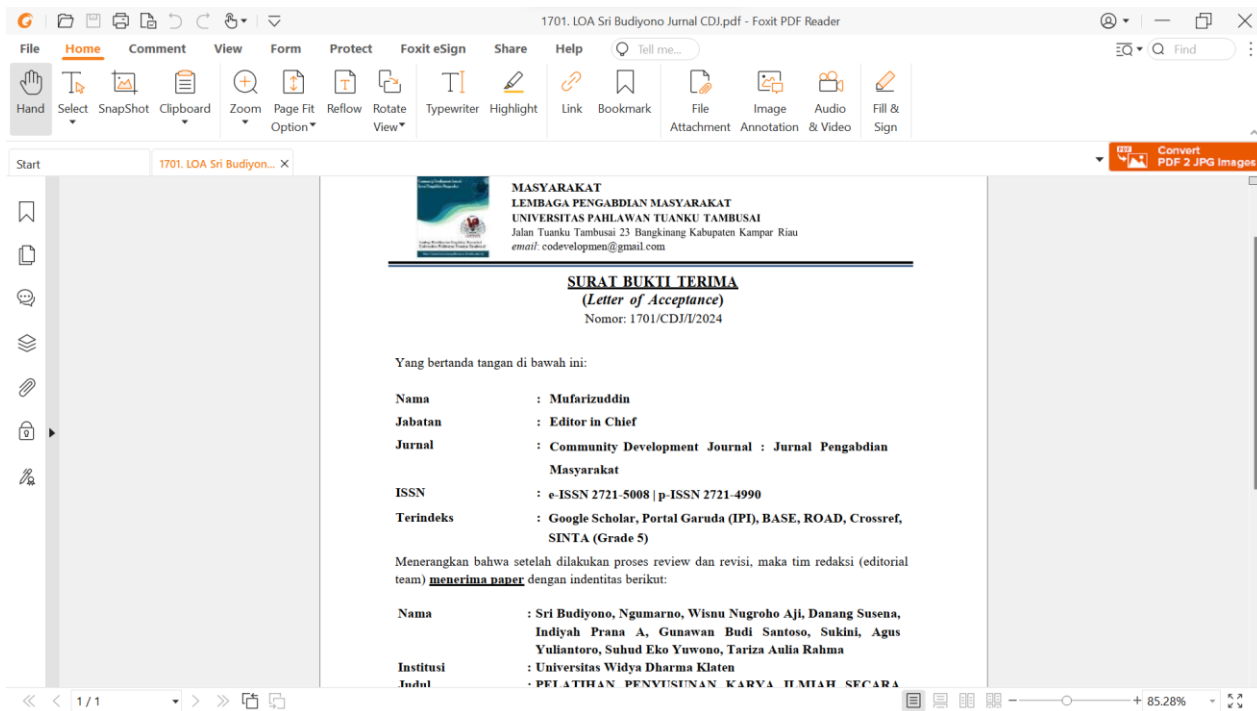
1701. LOA Sri Budiyono Jurnal CDJ.pdf - Foxit PDF Reader

File Home Comment View Form Protect Foxit eSign Share Help Tell me... Find

Hand Select SnapShot Clipboard Zoom Page Fit Option Reflow Rotate View Typewriter Highlight Link Bookmark File Attachment Image Annotation Audio & Video Fill & Sign

Start 1701. LOA Sri Budiyon... ×

Convert PDF 2 JPG Images

MASYARAKAT
LEMBAGA PENGABDIAN MASYARAKAT
UNIVERSITAS PAHLAWAN TUANKU TAMBUSAI
Jalan Tuanku Tambusai 23 Bangkinang Kabupaten Kampar Riau
email: codevelopmen@gmail.com

SURAT BUKTI TERIMA
(Letter of Acceptance)
Nomor: 1701/CDJ/I/2024

Yang bertanda tangan di bawah ini:

Nama : Mufarizuddin
Jabatan : Editor in Chief
Jurnal : Community Development Journal : Jurnal Pengabdian Masyarakat
ISSN : e-ISSN 2721-5008 | p-ISSN 2721-4990
Terindeks : Google Scholar, Portal Garuda (IPI), BASE, ROAD, Crossref, SINTA (Grade 5)

Menerangkan bahwa setelah dilakukan proses review dan revisi, maka tim redaksi (editorial team) menerima paper dengan indentitas berikut:

Nama : Sri Budiyono, Ngumarno, Wisnu Nugroho Aji, Danang Susena, Indiyah Prana A, Gunawan Budi Santoso, Sukini, Agus Yuliantoro, Suhud Eko Yuwono, Tariza Aulia Rahma
Institusi : Universitas Widya Dharma Klaten
Judul : PELATIHAN PENYUSUNAN KARYA ILMIAH SECARA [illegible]

1 / 1 85.28%